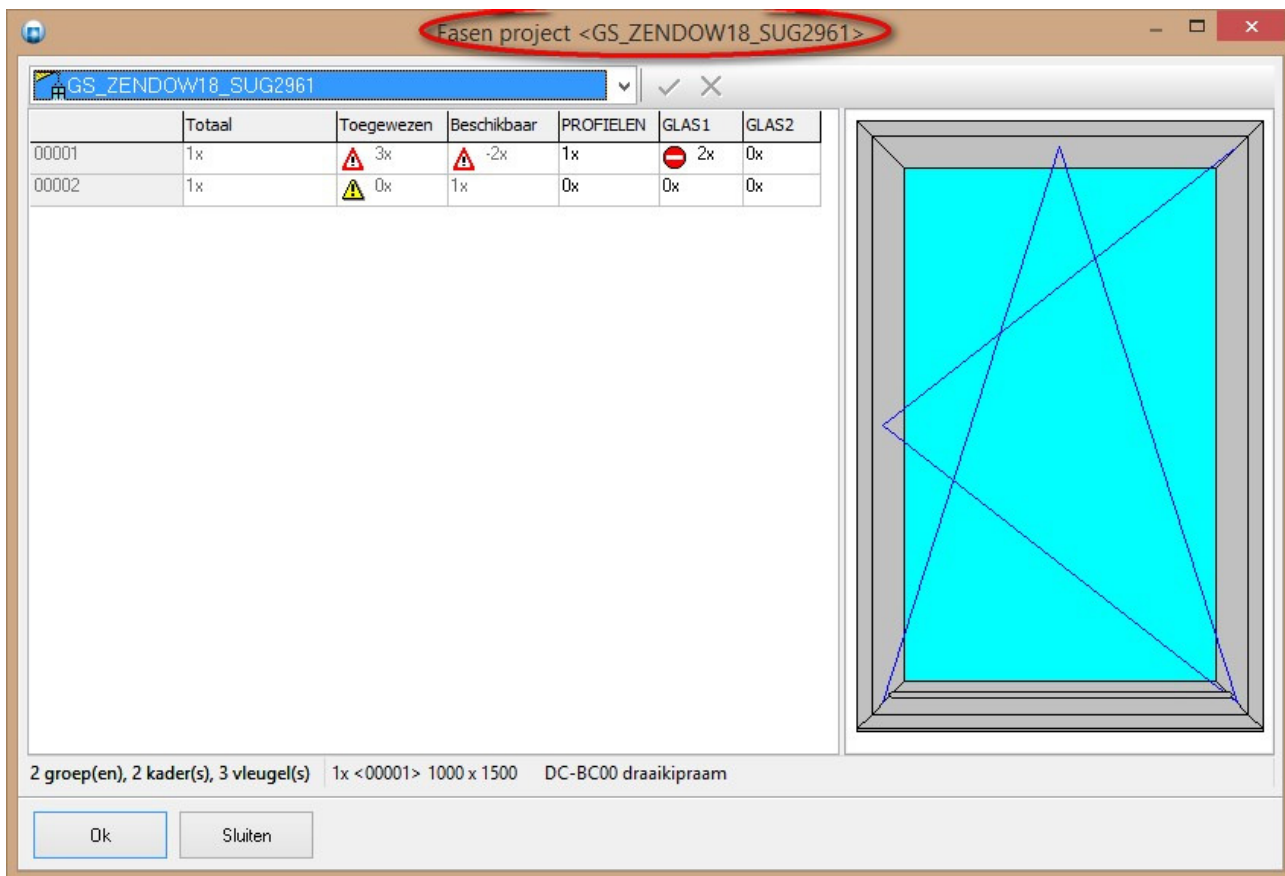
Fasen project <GS_ZENDOW18_SUG2961>

GS_ZENDOW18_SUG2961

| | Totaal | Toegewezen | Beschikbaar | PROFIELEN | GLAS1 | GLAS2 |
|---|---|---|---|---|---|---|
| 00001 | 1x | 3x | -2x | 1x | 2x | 0x |
| 00002 | 1x | 0x | 1x | 0x | 0x | 0x |

2 groep(en), 2 kader(s), 3 vleugel(s)   1x <00001> 1000 x 1500   DC-BC00 draaikipraam

Ok   Sluiten